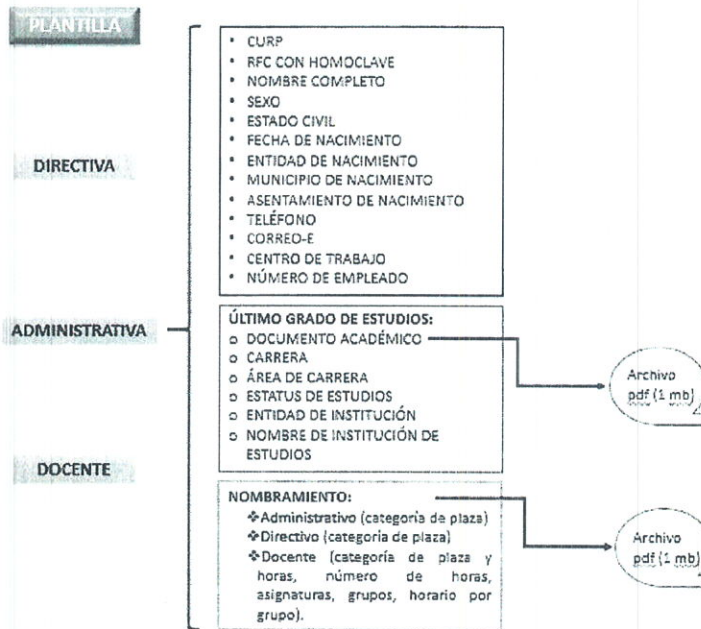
PLANTILLA

DIRECTIVA

ADMINISTRATIVA

DOCENTE

• CURP
• RFC CON HOMOCLAVE
• NOMBRE COMPLETO
• SEXO
• ESTADO CIVIL
• FECHA DE NACIMIENTO
• ENTIDAD DE NACIMIENTO
• MUNICIPIO DE NACIMIENTO
• ASENTAMIENTO DE NACIMIENTO
• TELÉFONO
• CORREO-E
• CENTRO DE TRABAJO
• NÚMERO DE EMPLEADO

ÚLTIMO GRADO DE ESTUDIOS:
o DOCUMENTO ACADÉMICO
o CARRERA
o ÁREA DE CARRERA
o ESTATUS DE ESTUDIOS
o ENTIDAD DE INSTITUCIÓN
o NOMBRE DE INSTITUCIÓN DE ESTUDIOS

Archivo pdf (1 mb)

NOMBRAMIENTO:
❖Administrativo (categoría de plaza)
❖Directivo (categoría de plaza)
❖Docente (categoría de plaza y horas, número de horas, asignaturas, grupos, horario por grupo).

Archivo pdf (1 mb)